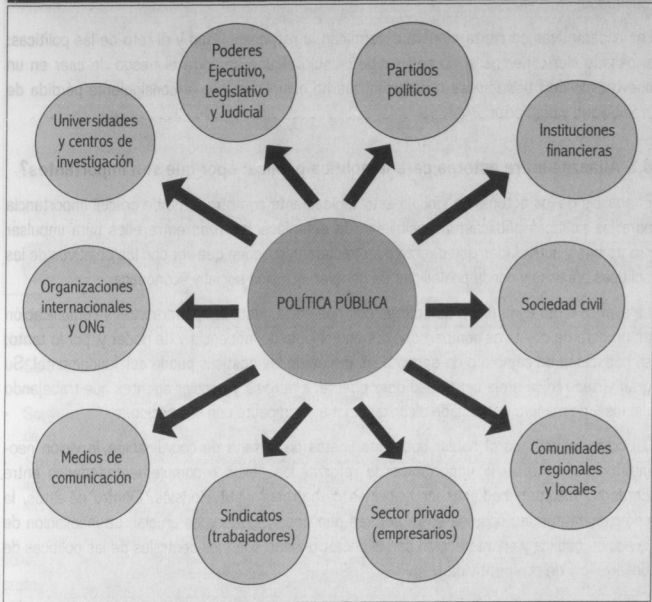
Poderes Ejecutivo, Legislativo y Judicial

Partidos políticos

Universidades y centros de investigación

Instituciones financieras

Organizaciones internacionales y ONG

POLÍTICA PÚBLICA

Sociedad civil

Medios de comunicación

Comunidades regionales y locales

Sindicatos (trabajadores)

Sector privado (empresarios)